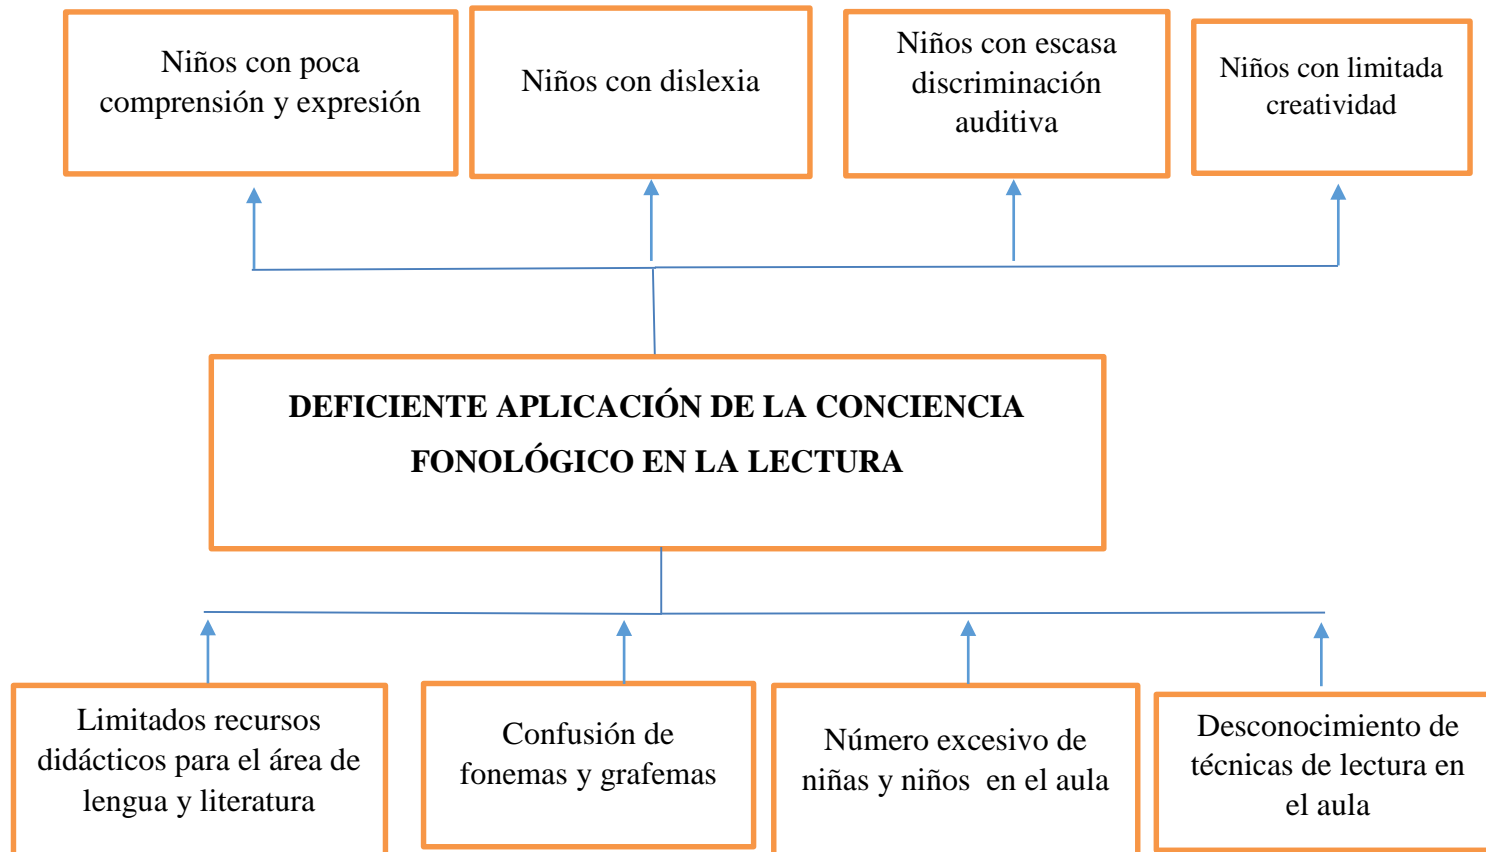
Niños con poca comprensión y expresión

Niños con dislexia

Niños con escasa discriminación auditiva

Niños con limitada creatividad

DEFICIENTE APLICACIÓN DE LA CONCIENCIA FONOLÓGICO EN LA LECTURA

Limitados recursos didácticos para el área de lengua y literatura

Confusión de fonemas y grafemas

Número excesivo de niñas y niños en el aula

Desconocimiento de técnicas de lectura en el aula